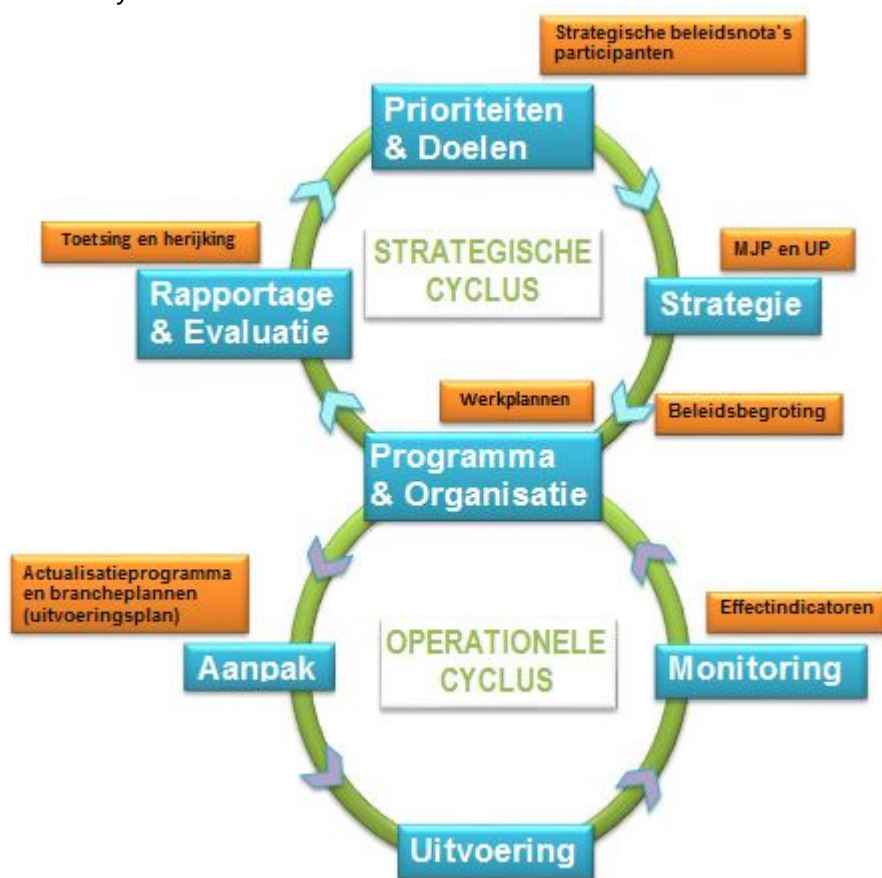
Strategische beleidsnota's participanten

Prioriteiten & Doelen

Toetsing en herijking

STRATEGISCHE CYCLUS

MJP en UP

Rapportage & Evaluatie

Strategie

Werkplannen

Beleidsbegroting

Programma & Organisatie

Actualisatieprogramma en brancheplannen (uitvoeringsplan)

Effectindicatoren

OPERATIONELE CYCLUS

Aanpak

Monitoring

Uitvoering